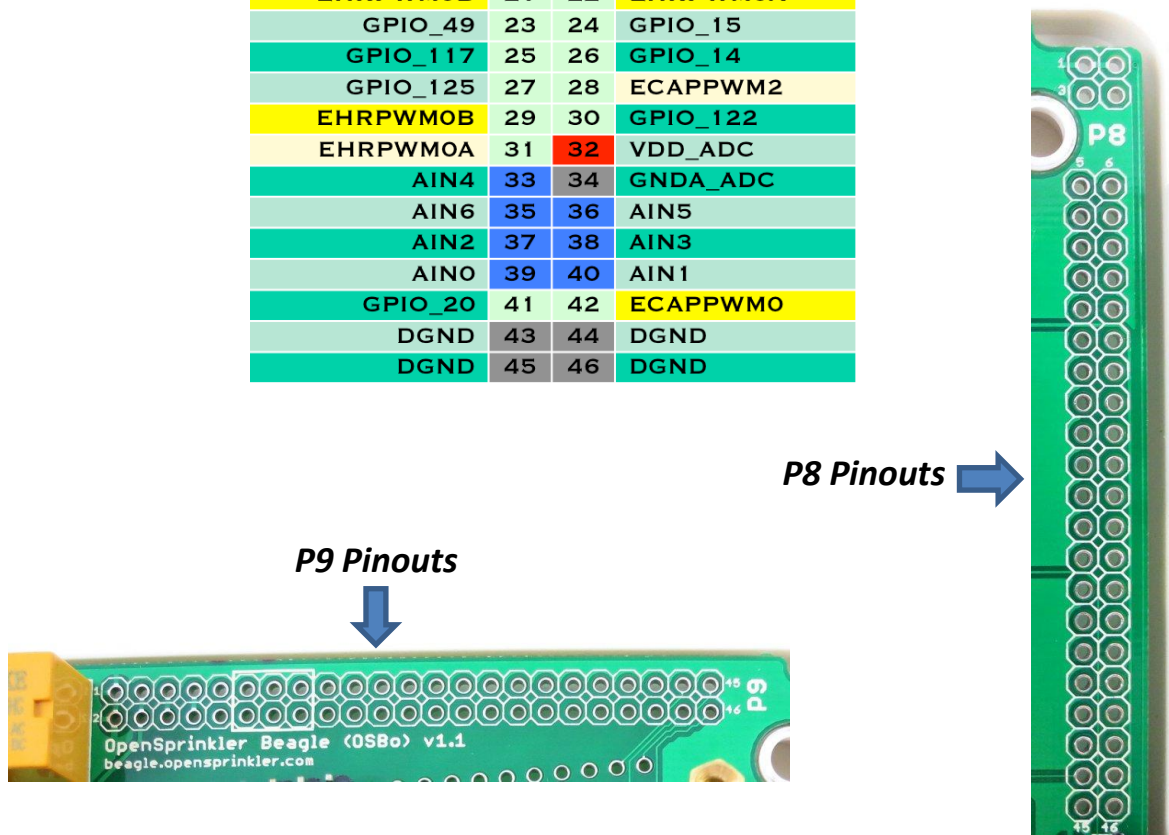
| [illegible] | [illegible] | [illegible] | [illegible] |
|---|---|---|---|
| GPIO_49 | 23 | 24 | GPIO_15 |
| GPIO_117 | 25 | 26 | GPIO_14 |
| GPIO_125 | 27 | 28 | ECAPPWM2 |
| EHRPWM0B | 29 | 30 | GPIO_122 |
| EHRPWM0A | 31 | 32 | VDD_ADC |
| AIN4 | 33 | 34 | GNDA_ADC |
| AIN6 | 35 | 36 | AIN5 |
| AIN2 | 37 | 38 | AIN3 |
| AIN0 | 39 | 40 | AIN1 |
| GPIO_20 | 41 | 42 | ECAPPWM0 |
| DGND | 43 | 44 | DGND |
| DGND | 45 | 46 | DGND |

P8 Pinouts

P9 Pinouts

1 2 45 46 P9

OpenSprinkler Beagle (OSBo) v1.1
beagle.opensprinkler.com

1 2 P8 5 6 45 46